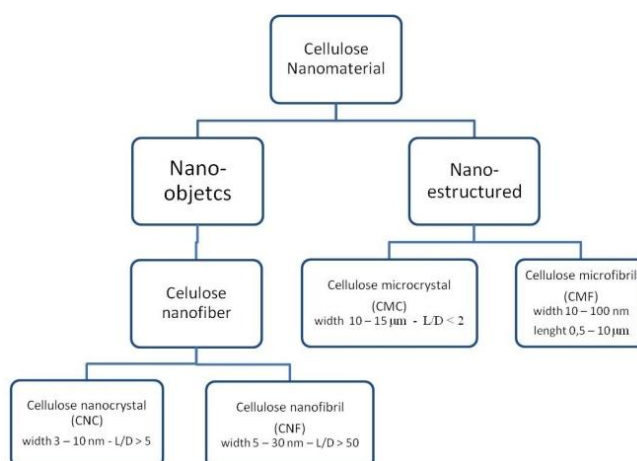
Cellulose Nanomaterial

Nano-objetcs

Nano-estructured

Celulose nanofiber

Cellulose microcrystal (CMC) width 10 – 15 μm - L/D < 2

Cellulose microfibril (CMF) width 10 – 100 nm lenght 0,5 – 10 μm

Cellulose nanocrystal (CNC) width 3 – 10 nm - L/D > 5

Cellulose nanofibril (CNF) width 5 – 30 nm – L/D > 50